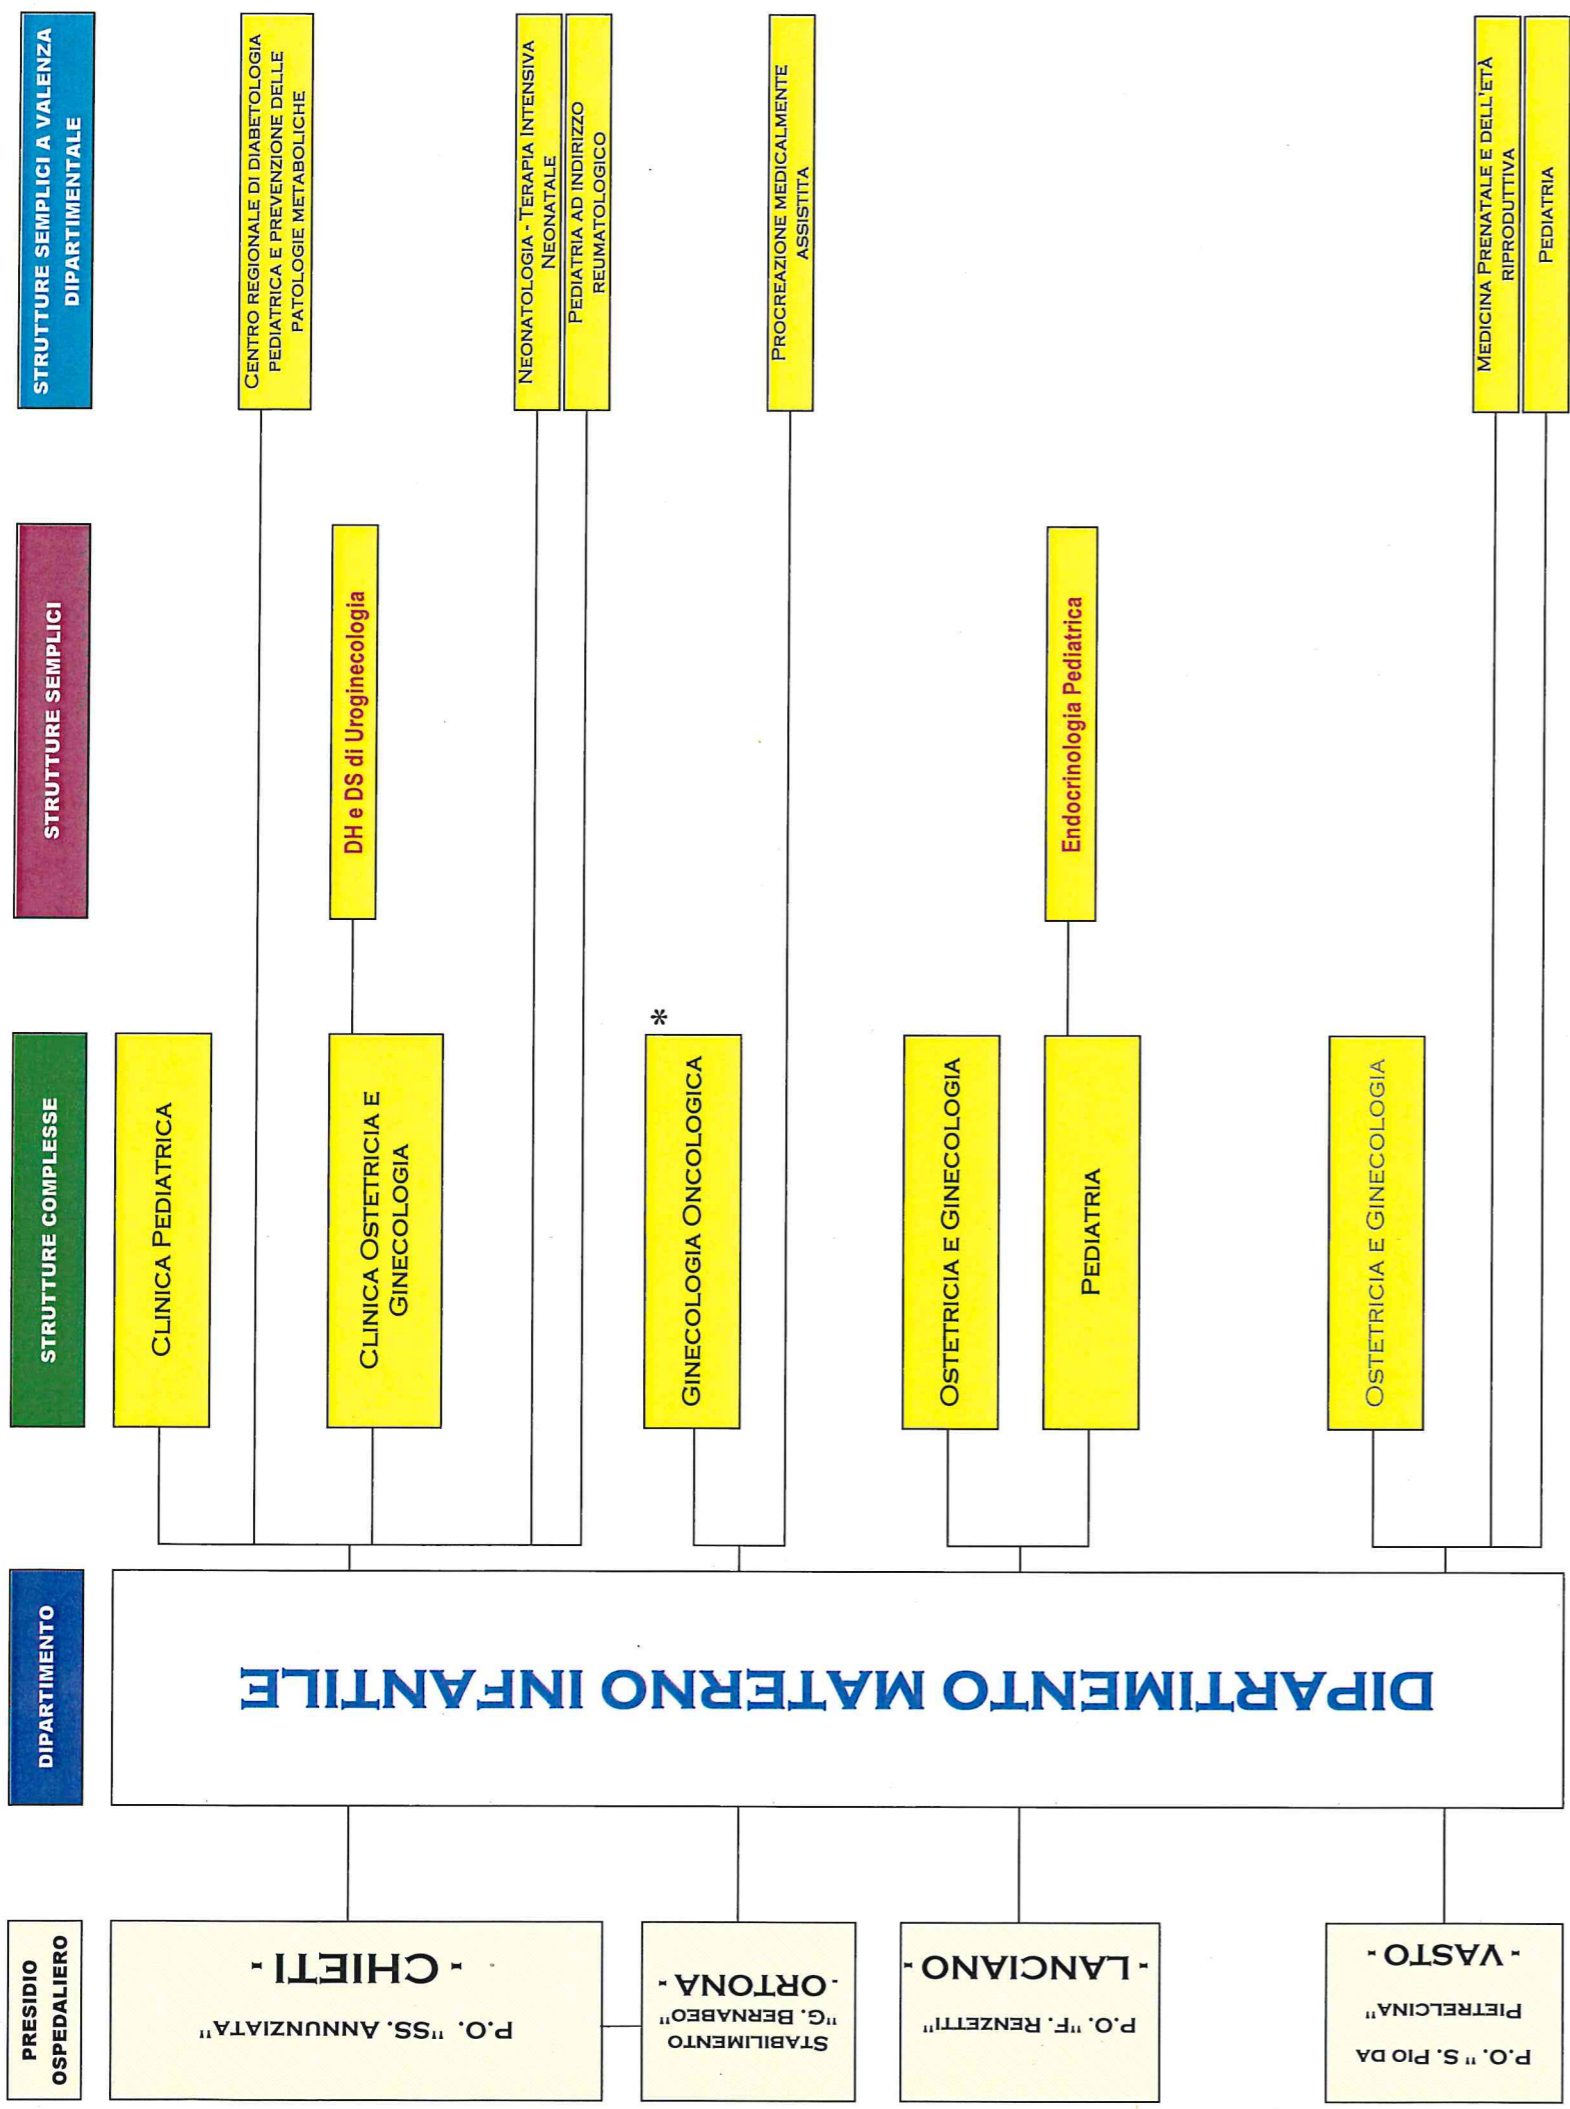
STRUTTURE SEMPLICI A VALENZA DIPARTIMENTALE

CENTRO REGIONALE DI DIABETOLOGIA PEDIATRICA E PREVENZIONE DELLE PATOLOGIE METABOLICHE

NEONATOLOGIA - TERAPIA INTENSIVA NEONATALE

PEDIATRIA AD INDIRIZZO REUMATOLOGICO

PROCREAZIONE MEDICALMENTE ASSISTITA

MEDICINA PRENATALE E DELL'ETÀ RIPRODUTTIVA

PEDIATRIA

STRUTTURE SEMPLICI

DH e DS di Uroginecologia

Endocrinologia Pediatrica

STRUTTURE COMPLESSE

CLINICA PEDIATRICA

CLINICA OSTETRICIA E GINECOLOGIA

*

GINECOLOGIA ONCOLOGICA

OSTETRICIA E GINECOLOGIA

PEDIATRIA

OSTETRICIA E GINECOLOGIA

DIPARTIMENTO

DIPARTIMENTO MATERNO INFANTILE

PRESIDIO OSPEDALIERO

- CHIETI -
P.O. "SS. ANNUNZIATA"

- ORTONA -
STABILIMENTO "G. BERNABEO"

- LANCIANO -
P.O. "F. RENZETTI"

- VASTO -
P.O. " S. PIO DA PIETRELCINA"